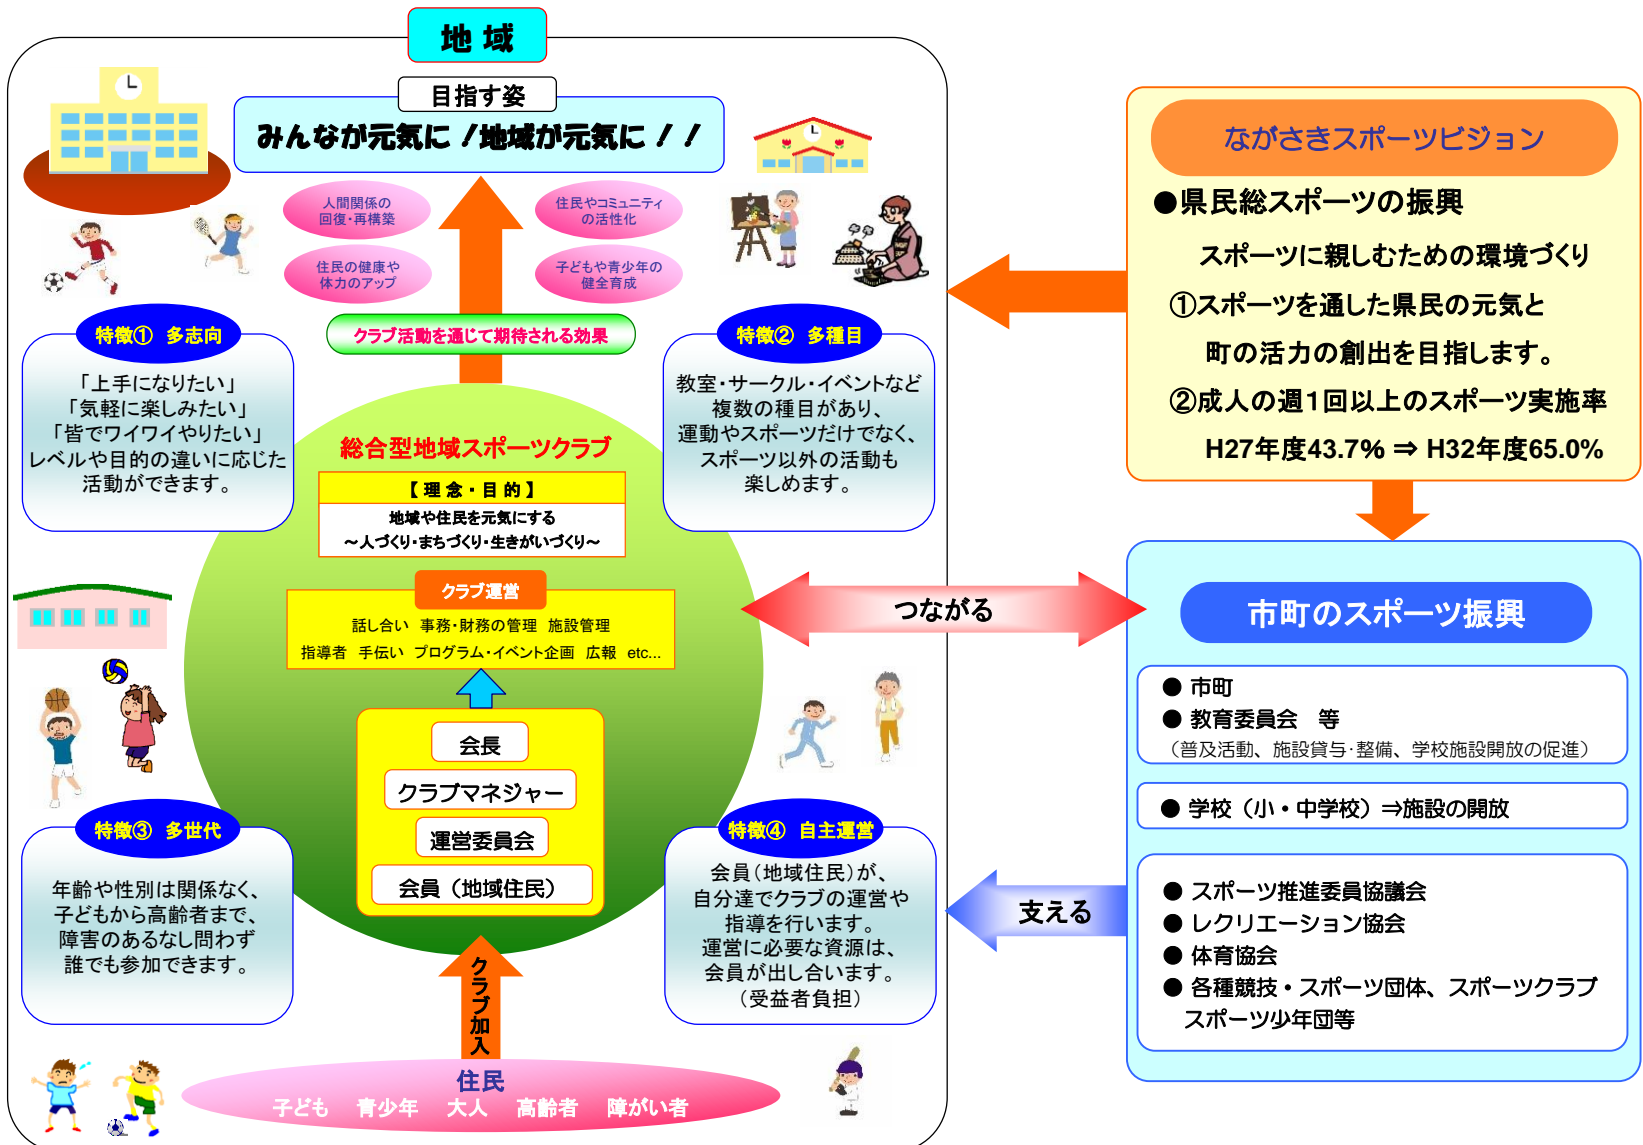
地 域

目指す姿
みんなが元気に！地域が元気に！！

人間関係の回復・再構築
住民やコミュニティの活性化
住民の健康や体力のアップ
子どもや青少年の健全育成

クラブ活動を通じて期待される効果

特徴① 多志向
「上手になりたい」
「気軽に楽しみたい」
「皆でワイワイやりたい」
レベルや目的の違いに応じた活動ができます。

特徴② 多種目
教室・サークル・イベントなど複数の種目があり、運動やスポーツだけでなく、スポーツ以外の活動も楽しめます。

総合型地域スポーツクラブ
【理念・目的】
地域や住民を元気にする
～人づくり・まちづくり・生きがいづくり～

クラブ運営
話し合い 事務・財務の管理 施設管理
指導者 手伝い プログラム・イベント企画 広報 etc...

会長
クラブマネジャー
運営委員会
会員（地域住民）

特徴③ 多世代
年齢や性別は関係なく、子どもから高齢者まで、障害のあるなし問わず誰でも参加できます。

特徴④ 自主運営
会員（地域住民）が、自分達でクラブの運営や指導を行います。
運営に必要な資源は、会員が出し合います。
（受益者負担）

クラブ加入

住民
子ども 青少年 大人 高齢者 障がい者

ながさきスポーツビジョン
●県民総スポーツの振興
スポーツに親しむための環境づくり
①スポーツを通した県民の元気と町の活力の創出を目指します。
②成人の週1回以上のスポーツ実施率
H27年度43.7% ⇒ H32年度65.0%

つながる

市町のスポーツ振興
● 市町
● 教育委員会 等
（普及活動、施設貸与･整備、学校施設開放の促進）

● 学校（小・中学校）⇒施設の開放

支える

● スポーツ推進委員協議会
● レクリエーション協会
● 体育協会
● 各種競技・スポーツ団体、スポーツクラブ スポーツ少年団等